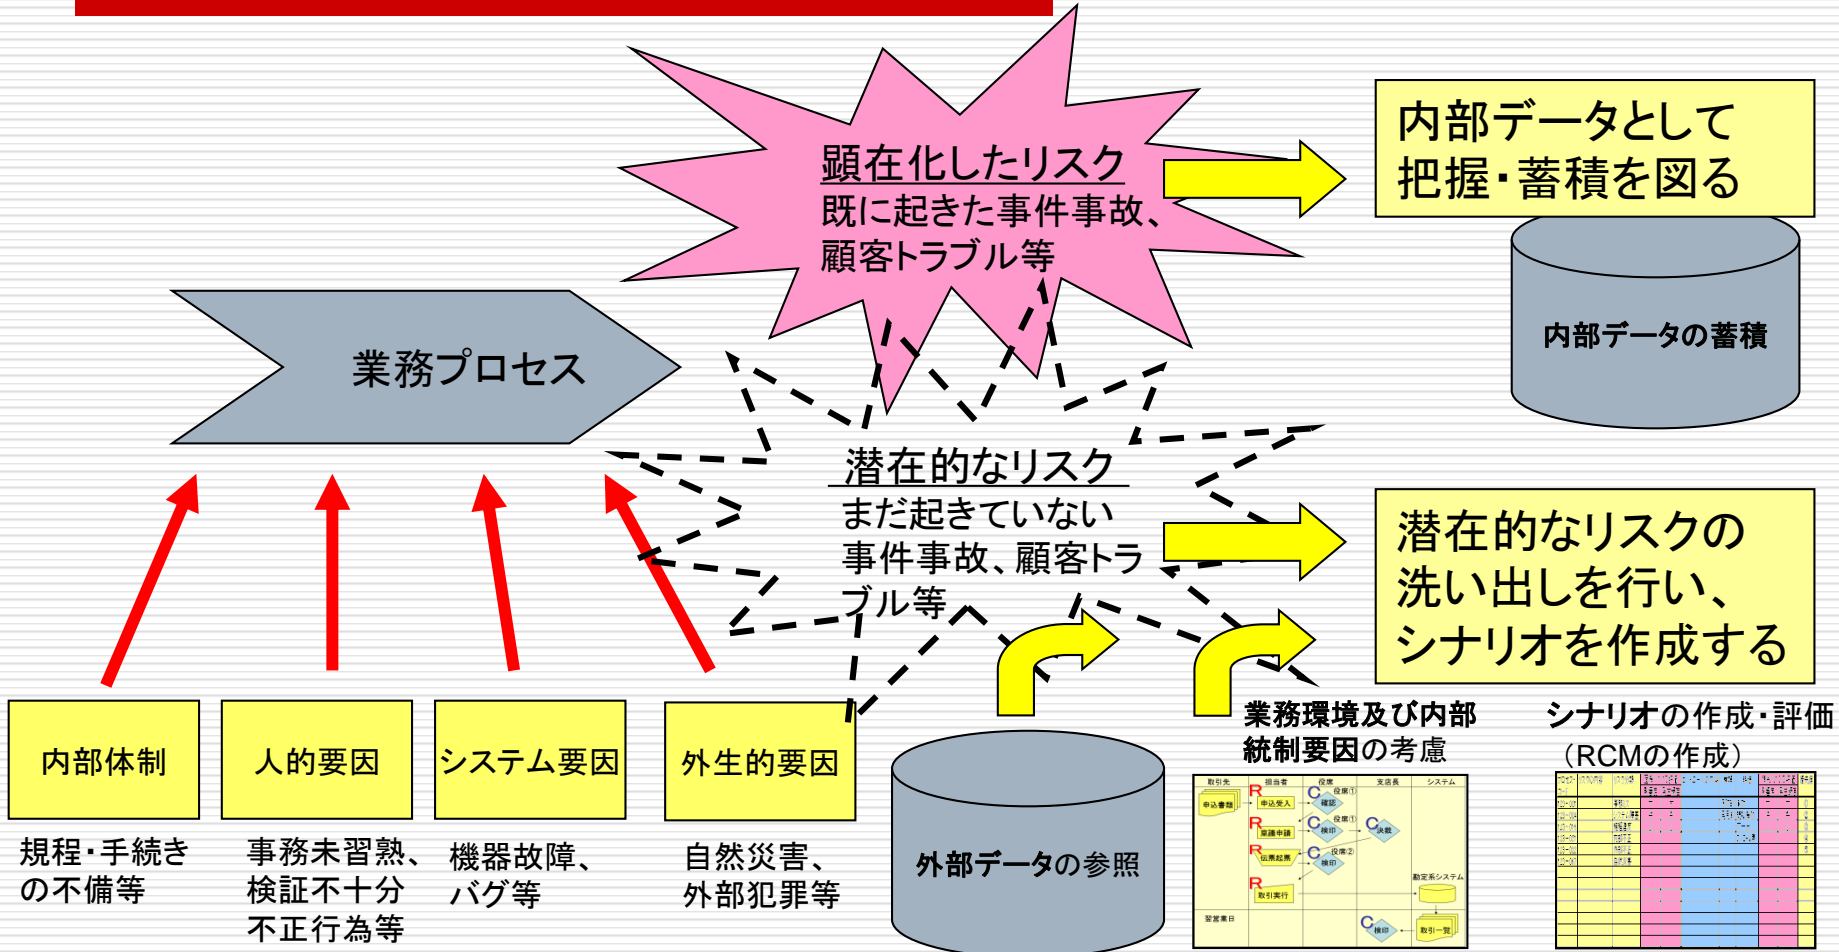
顕在化したリスク
既に起きた事件事故、顧客トラブル等

内部データとして把握・蓄積を図る

内部データの蓄積

業務プロセス

潜在的なリスク
まだ起きていない事件事故、顧客トラブル等

潜在的なリスクの洗い出しを行い、シナリオを作成する

内部体制

人的要因

システム要因

外生的要因

規程・手続きの不備等

事務未習熟、検証不十分不正行為等

機器故障、バグ等

自然災害、外部犯罪等

外部データの参照

業務環境及び内部統制要因の考慮

シナリオの作成・評価（RCMの作成）